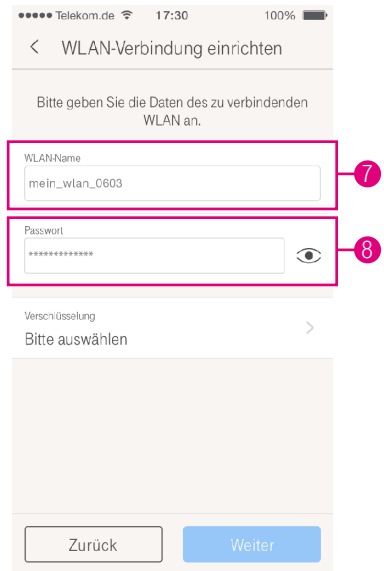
●●●●● Telekom.de 17:30 100%

< WLAN-Verbindung einrichten

Bitte geben Sie die Daten des zu verbindenden WLAN an.

WLAN-Name

mein_wlan_0603

7

Passwort

*************

8

Verschlüsselung

Bitte auswählen

Zurück

Weiter